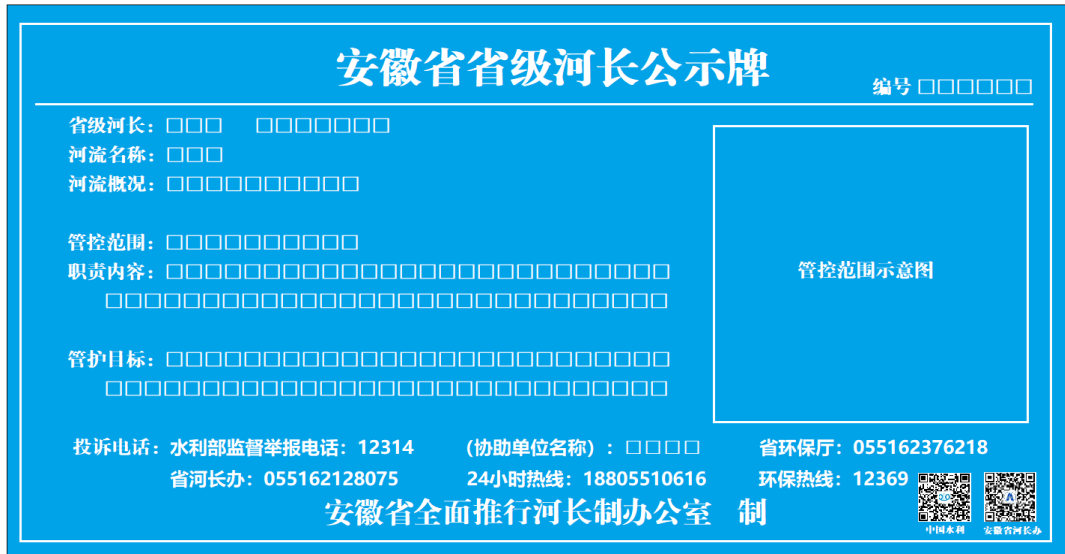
安徽省省级河长公示牌

编号 □□□□□□□

省级河长：□□□ □□□□□□□□

河流名称：□□□

河流概况：□□□□□□□□□□□

管控范围：□□□□□□□□□□□

职责内容：□□□□□□□□□□□□□□□□□□□□□□□□□□□□□□□□□□□□□□□□□□□□□□□□□□□□□□

管护目标：□□□□□□□□□□□□□□□□□□□□□□□□□□□□□□□□□□□□□□□□□□□□□□□□□□□□□□

管控范围示意图

投诉电话：水利部监督举报电话：12314 (协助单位名称)：□□□□ 省环保厅：055162376218

省河长办：055162128075 24小时热线：18805510616 环保热线：12369

安徽省全面推行河长制办公室 制

中国水利 安徽省河长办